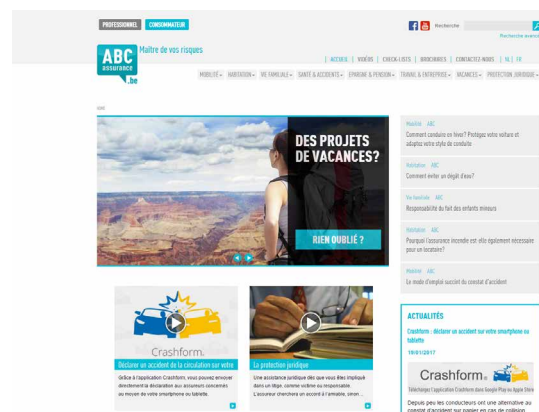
PROFESSIONNEL CONSOMMATEUR

Recherche
Recherche avancée

ABC assurance .be
Maître de vos risques

| ACCUEIL | VIDÉOS | CHECK-LISTS | BROCHURES | CONTACTEZ-NOUS | NL | FR

MOBILITÉ • HABITATION • VIE FAMILIALE • SANTÉ & ACCIDENTS • ÉPARGNE & PENSION • TRAVAIL & ENTREPRISE • VACANCES • PROTECTION JURIDIQUE •

DES PROJETS DE VACANCES?

RIEN OUBLIÉ ?

Mobilité ABC
Comment conduire en hiver? Protégez votre voiture et adaptez votre style de conduite

Habitation ABC
Comment éviter un dégât d'eau?

Vie familiale ABC
Responsabilité du fait des enfants mineurs

Habitation ABC
Pourquoi l'assurance incendie est-elle également nécessaire pour un locataire?

Mobilité ABC
Le mode d'emploi succinct du constat d'accident

Crashform
Déclarer un accident de la circulation sur votre
Grâce à l'application Crashform, vous pouvez envoyer directement la déclaration aux assureurs concernés au moyen de votre smartphone ou tablette.

La protection juridique
Une assistance juridique dès que vous êtes impliqué dans un litige, comme victime ou responsable. L'assureur cherchera un accord à l'amiable, sinon...

ACTUALITÉS
Crashform : déclarer un accident sur votre smartphone ou tablette
19/01/2017
Crashform
Télécharger l'application Crashform dans Google Play ou Apple Store
Depuis peu les conducteurs ont une alternative au constat d'accident sur papier en cas de collision